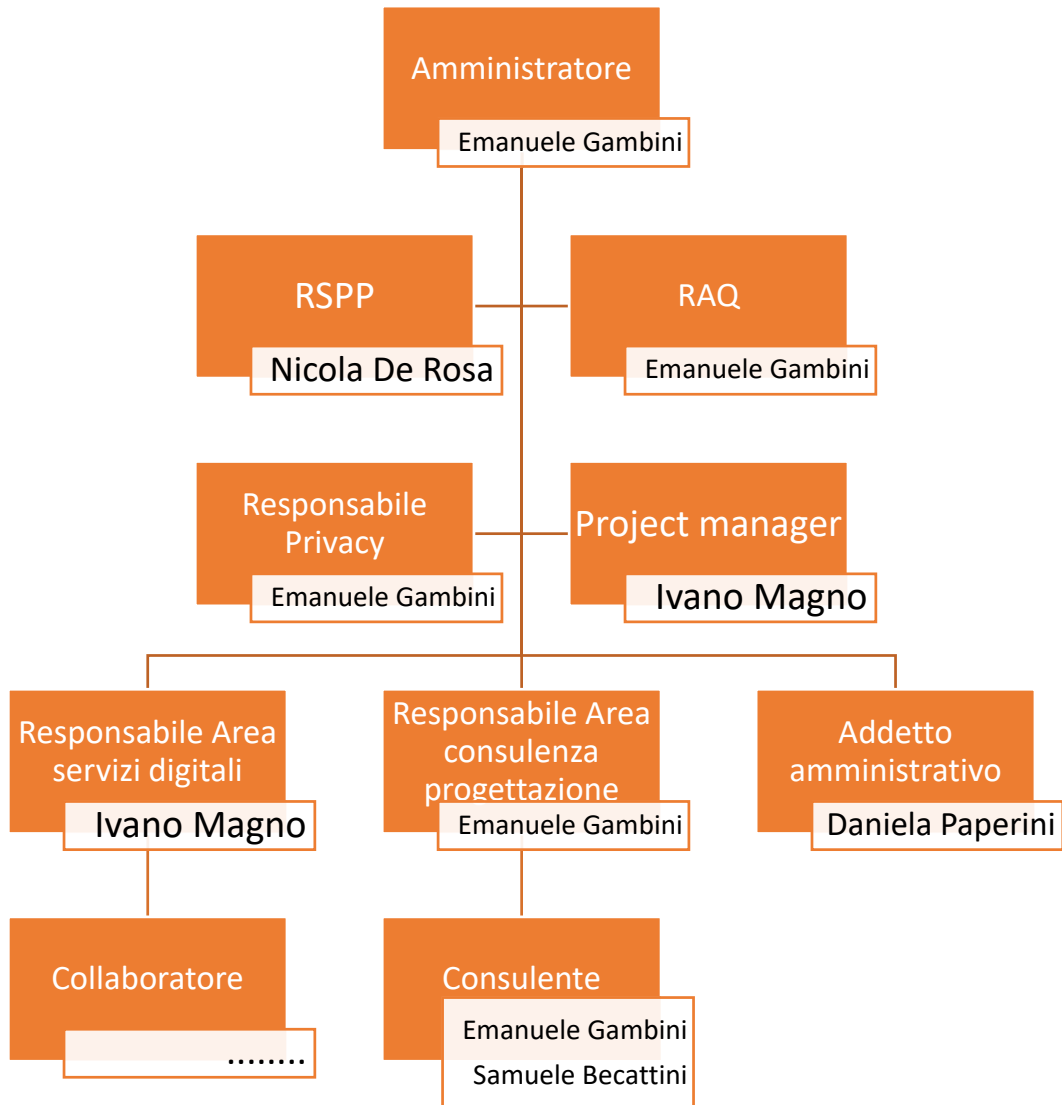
Amministratore
Emanuele Gambini

RSPP
Nicola De Rosa

RAQ
Emanuele Gambini

Responsabile Privacy
Emanuele Gambini

Project manager
Ivano Magno

Responsabile Area servizi digitali
Ivano Magno

Responsabile Area consulenza progettazione
Emanuele Gambini

Addetto amministrativo
Daniela Paperini

Collaboratore
........

Consulente
Emanuele Gambini
Samuele Becattini